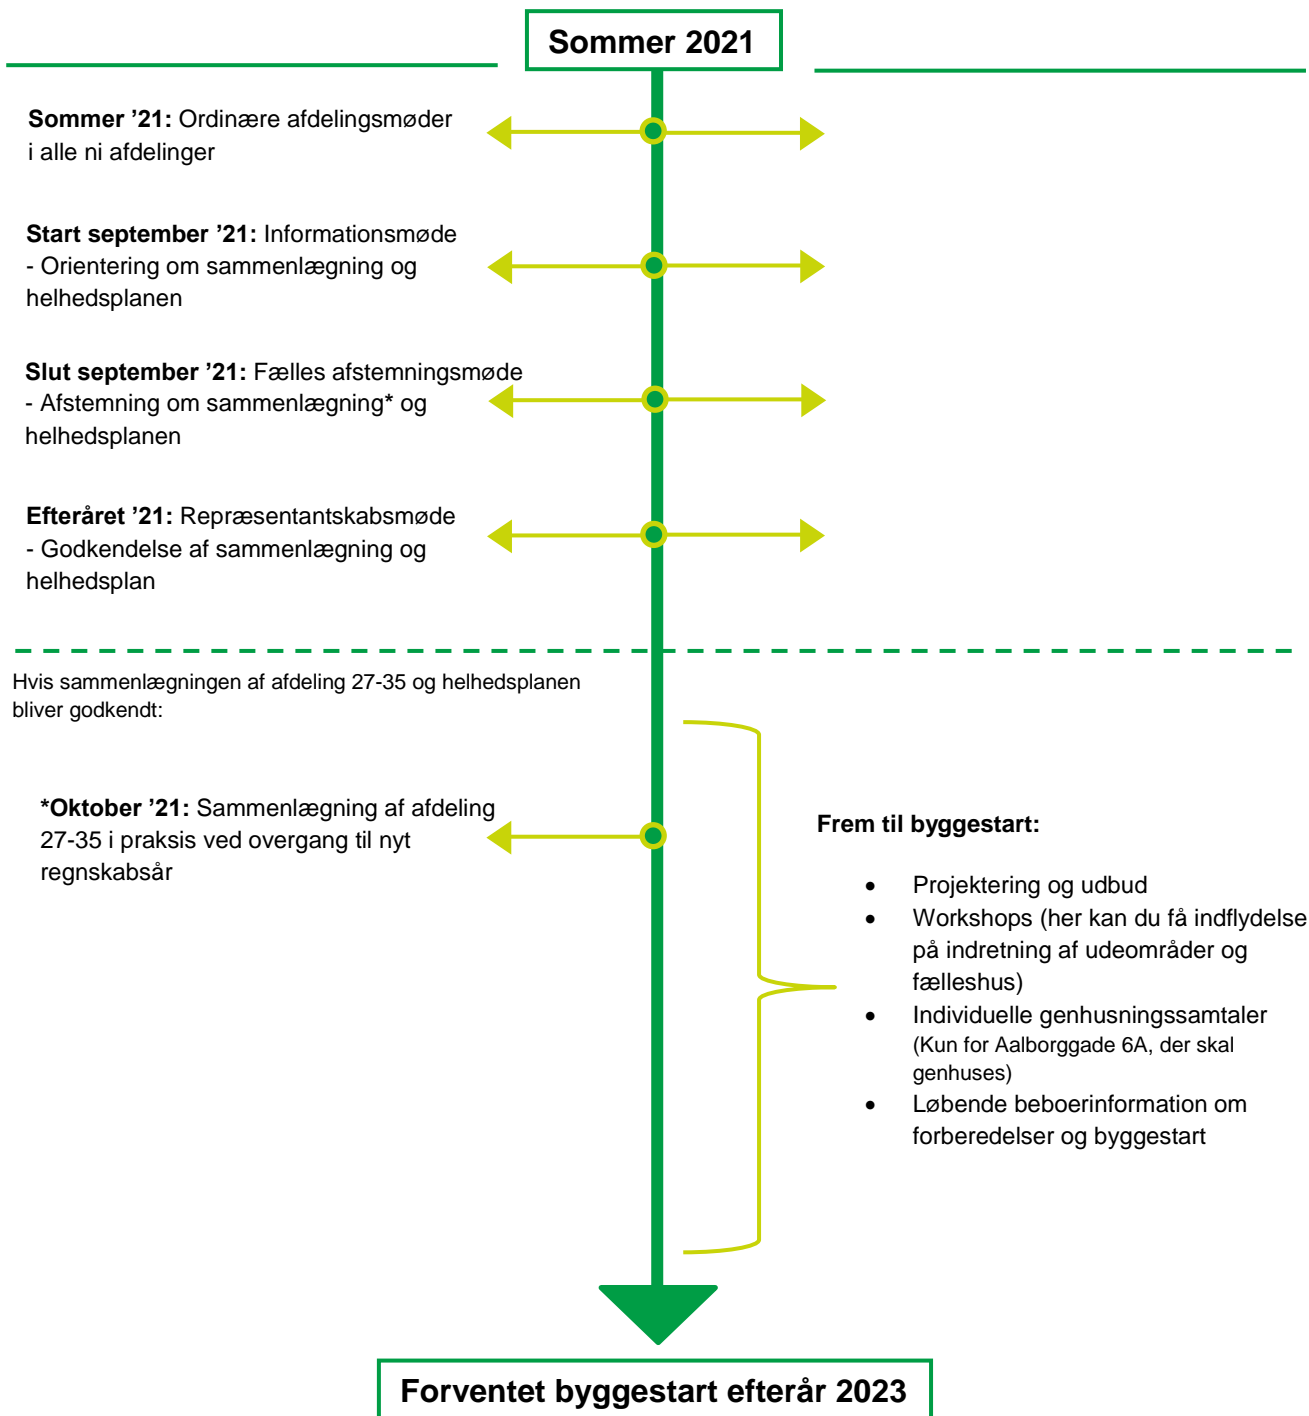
Sommer 2021

**Sommer '21:** Ordinære afdelingsmøder i alle ni afdelinger

**Start september '21:** Informationsmøde
- Orientering om sammenlægning og helhedsplanen

**Slut september '21:** Fælles afstemningsmøde
- Afstemning om sammenlægning* og helhedsplanen

**Efteråret '21:** Repræsentantskabsmøde
- Godkendelse af sammenlægning og helhedsplan

Hvis sammenlægningen af afdeling 27-35 og helhedsplanen bliver godkendt:

**\*Oktober '21:** Sammenlægning af afdeling 27-35 i praksis ved overgang til nyt regnskabsår

**Frem til byggestart:**

- Projektering og udbud
- Workshops (her kan du få indflydelse på indretning af udeområder og fælleshus)
- Individuelle genhusningssamtaler (Kun for Aalborggade 6A, der skal genhuses)
- Løbende beboerinformation om forberedelser og byggestart

Forventet byggestart efterår 2023